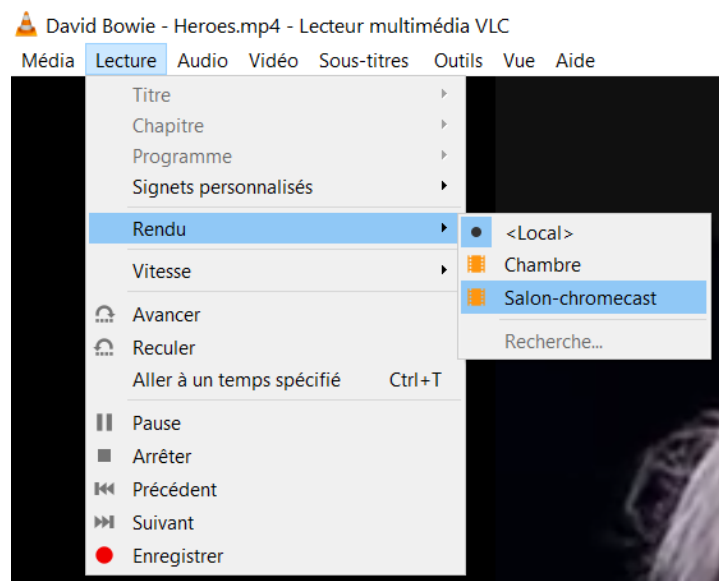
David Bowie - Heroes.mp4 - Lecteur multimédia VLC

Média Lecture Audio Vidéo Sous-titres Outils Vue Aide

Titre
Chapitre
Programme
Signets personnalisés
Rendu
Vitesse
Avancer
Reculer
Aller à un temps spécifié Ctrl+T
Pause
Arrêter
Précédent
Suivant
Enregistrer

<Local>
Chambre
Salon-chromecast
Recherche...